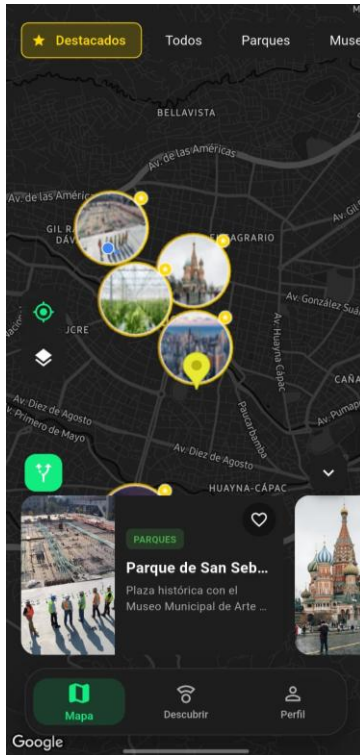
Destacados
Todos
Parques
Muse

BELLAVISTA
Av. de las Américas
Av. de las Améric
GIL R DÁV
EL SAGRARIO
Av. Gil
Av. González Suá
JCRE
Av. Huayna Cápac
CAÑA
Av. Diez de Agosto
Av. Primero de Mayo
Paucarbamba
Av. Pumap
Av. Diez de Agosto
HUAYNA-CÁPAC

PARQUES
Parque de San Seb...
Plaza histórica con el Museo Municipal de Arte ...

Mapa
Descubrir
Perfil
Google